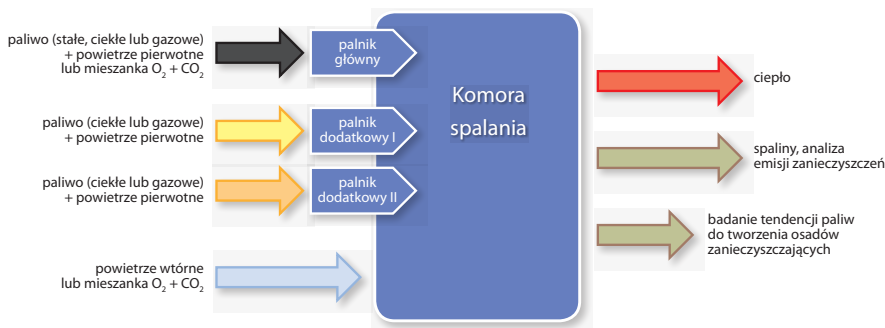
paliwo (stałe, ciekłe lub gazowe) + powietrze pierwotne lub mieszanka $O_2 + CO_2$

palnik główny

paliwo (ciekłe lub gazowe) + powietrze pierwotne

palnik dodatkowy I

paliwo (ciekłe lub gazowe) + powietrze pierwotne

palnik dodatkowy II

powietrze wtórne lub mieszanka $O_2 + CO_2$

Komora spalania

ciepło

spaliny, analiza emisji zanieczyszczeń

badanie tendencji paliw do tworzenia osadów zanieczyszczających